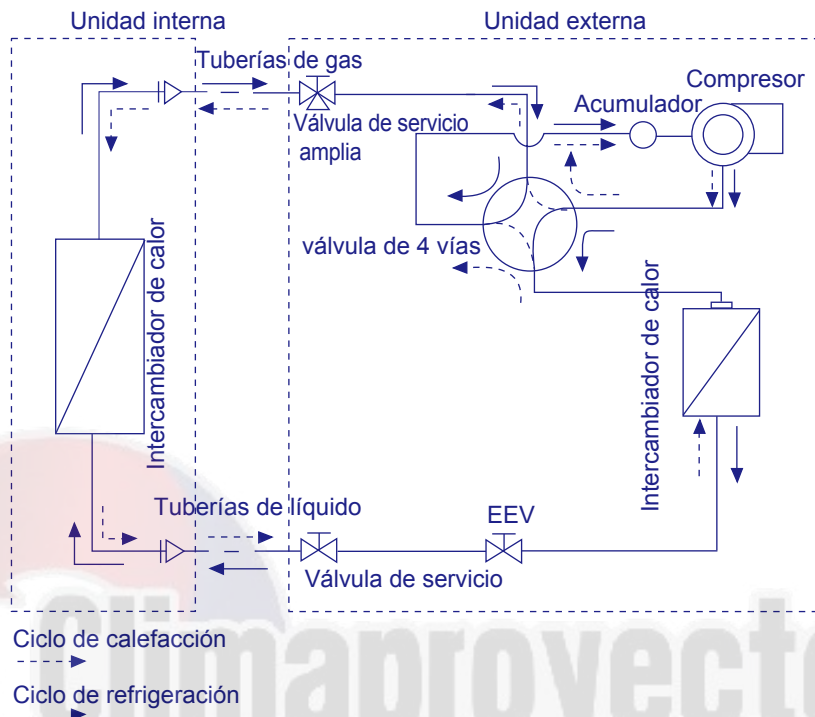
Unidad interna

Unidad externa

Tuberías de gas

Válvula de servicio amplia

Acumulador

Compresor

válvula de 4 vías

Intercambiador de calor

Intercambiador de calor

Tuberías de líquido

EEV

Válvula de servicio

Ciclo de calefacción

Ciclo de refrigeración

climaproyecto